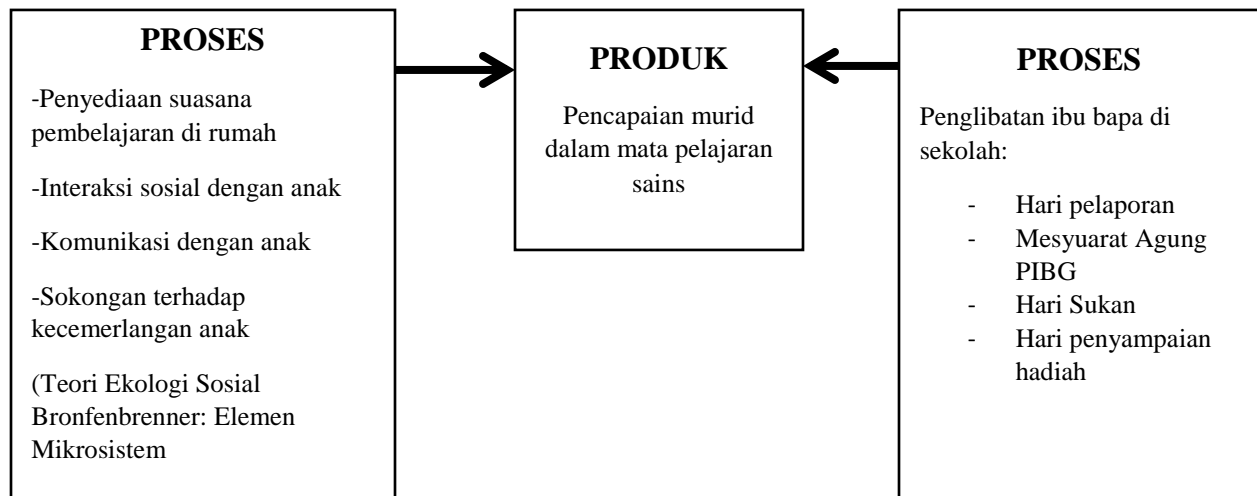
PROSES

-Penyediaan suasana pembelajaran di rumah

-Interaksi sosial dengan anak

-Komunikasi dengan anak

-Sokongan terhadap kecemerlangan anak

(Teori Ekologi Sosial Bronfenbrenner: Elemen Mikrosistem

PRODUK

Pencapaian murid dalam mata pelajaran sains

PROSES

Penglibatan ibu bapa di sekolah:

- Hari pelaporan
- Mesyuarat Agung PIBG
- Hari Sukan
- Hari penyampaian hadiah